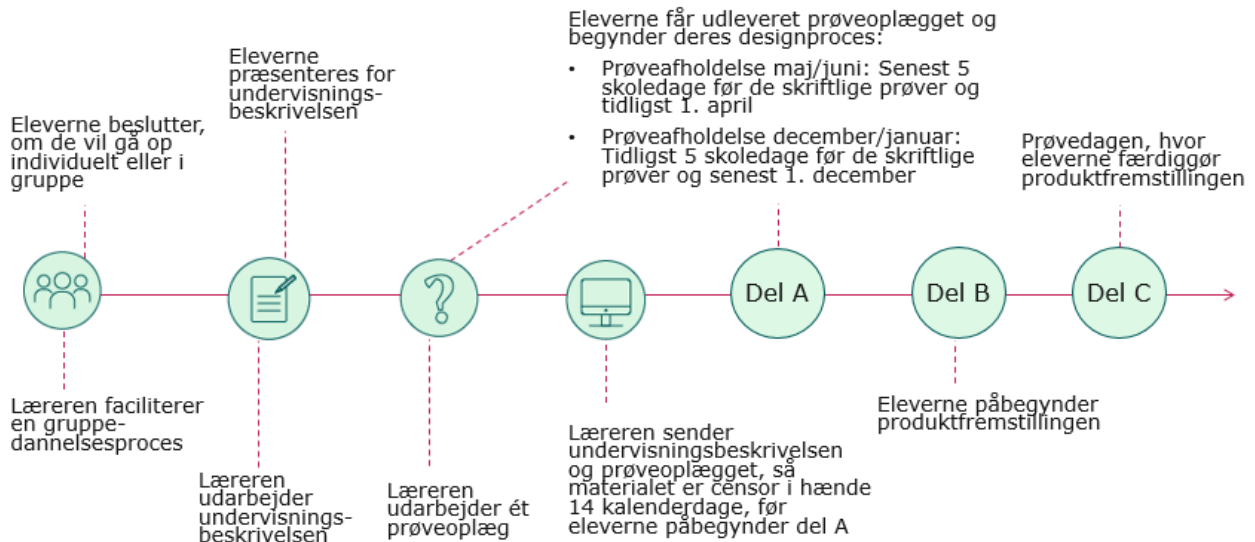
Eleverne får udleveret prøveoplægget og begynder deres designproces:

- Prøveafholdelse maj/juni: Senest 5 skoledage før de skriftlige prøver og tidligst 1. april
- Prøveafholdelse december/januar: Tidligst 5 skoledage før de skriftlige prøver og senest 1. december

Eleverne præsenteres for undervisningsbeskrivelsen

Eleverne beslutter, om de vil gå op individuelt eller i gruppe

Prøvedagen, hvor eleverne færdiggør produktfremstillingen

Del A

Del B

Del C

Læreren faciliterer en gruppedannelsesproces

Læreren udarbejder undervisningsbeskrivelsen

Læreren udarbejder ét prøveoplæg

Læreren sender undervisningsbeskrivelsen og prøveoplægget, så materialet er censor i hænde 14 kalenderdage, før eleverne påbegynder del A

Eleverne påbegynder produktfremstillingen